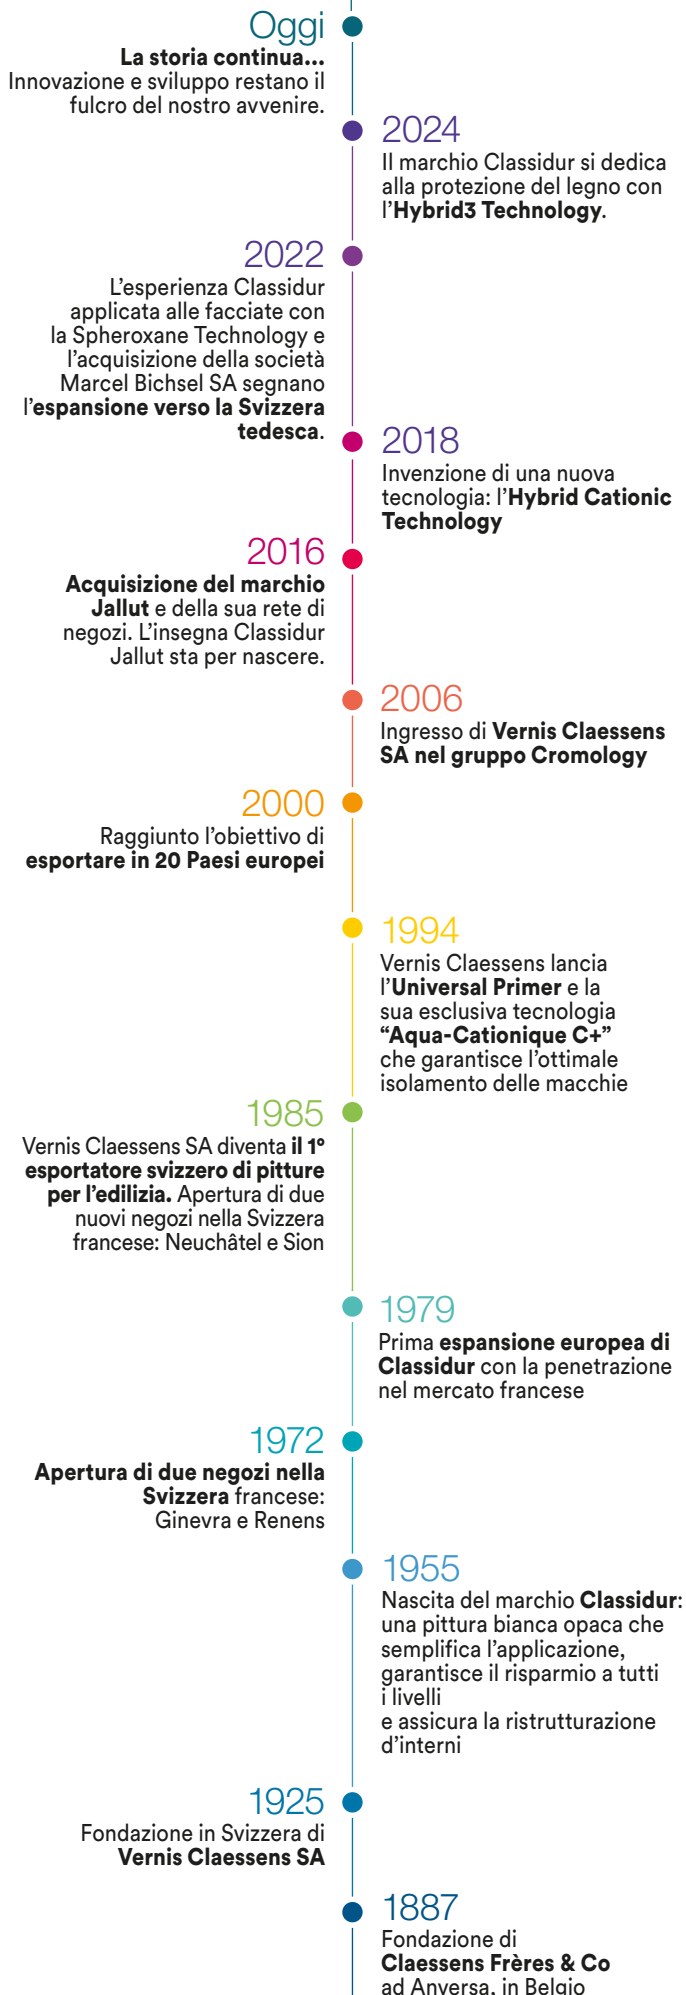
Oggi
**La storia continua...**
Innovazione e sviluppo restano il fulcro del nostro avvenire.

2024
Il marchio Classidur si dedica alla protezione del legno con l'**Hybrid3 Technology**.

2022
L'esperienza Classidur applicata alle facciate con la Spheroxane Technology e l'acquisizione della società Marcel Bichsel SA segnano l'**espansione verso la Svizzera tedesca**.

2018
Invenzione di una nuova tecnologia: l'**Hybrid Cationic Technology**

2016
**Acquisizione del marchio Jallut** e della sua rete di negozi. L'insegna Classidur Jallut sta per nascere.

2006
Ingresso di **Vernis Claessens SA nel gruppo Cromology**

2000
Raggiunto l'obiettivo di **esportare in 20 Paesi europei**

1994
Vernis Claessens lancia l'**Universal Primer** e la sua esclusiva tecnologia **"Aqua-Cationique C+"** che garantisce l'ottimale isolamento delle macchie

1985
Vernis Claessens SA diventa **il 1° esportatore svizzero di pitture per l'edilizia.** Apertura di due nuovi negozi nella Svizzera francese: Neuchâtel e Sion

1979
Prima **espansione europea di Classidur** con la penetrazione nel mercato francese

1972
**Apertura di due negozi nella Svizzera** francese: Ginevra e Renens

1955
Nascita del marchio **Classidur**: una pittura bianca opaca che semplifica l'applicazione, garantisce il risparmio a tutti i livelli
e assicura la ristrutturazione d'interni

1925
Fondazione in Svizzera di **Vernis Claessens SA**

1887
Fondazione di **Claessens Frères & Co** ad Anversa, in Belgio